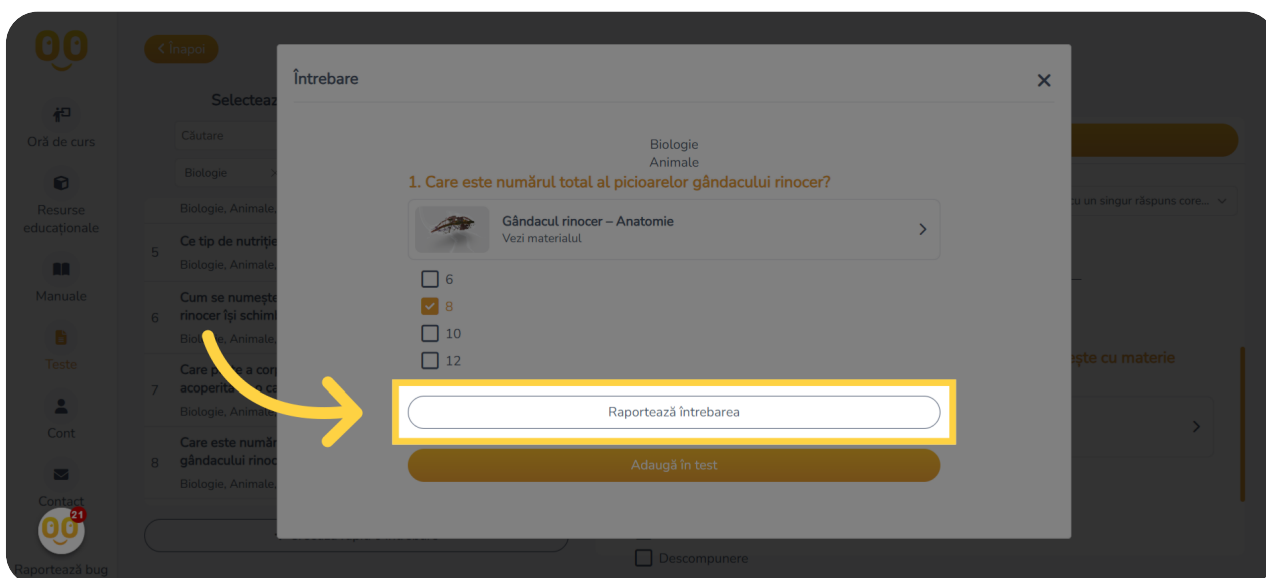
Înapoi

Oră de curs

Resurse educaționale

Manuale

Teste

Cont

Contact

21

Raportează bug

Selectează

Căutare

Biologie

Biologie, Animale,

5 Ce tip de nutriție

Biologie, Animale,

6 Cum se numește rinocer își schimb

Biologie, Animale

7 Care parte a cor acoperită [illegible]

Biologie, Animale

8 Care este număr gândacului rinoc

Biologie, Animale,

cu un singur răspuns core...

ește cu materie

Descompunere

Întrebare

Biologie
Animale

1. Care este numărul total al picioarelor gândacului rinocer?

Gândacul rinocer – Anatomie
Vezi materialul

6
8
10
12

Raportează întrebarea

Adaugă în test